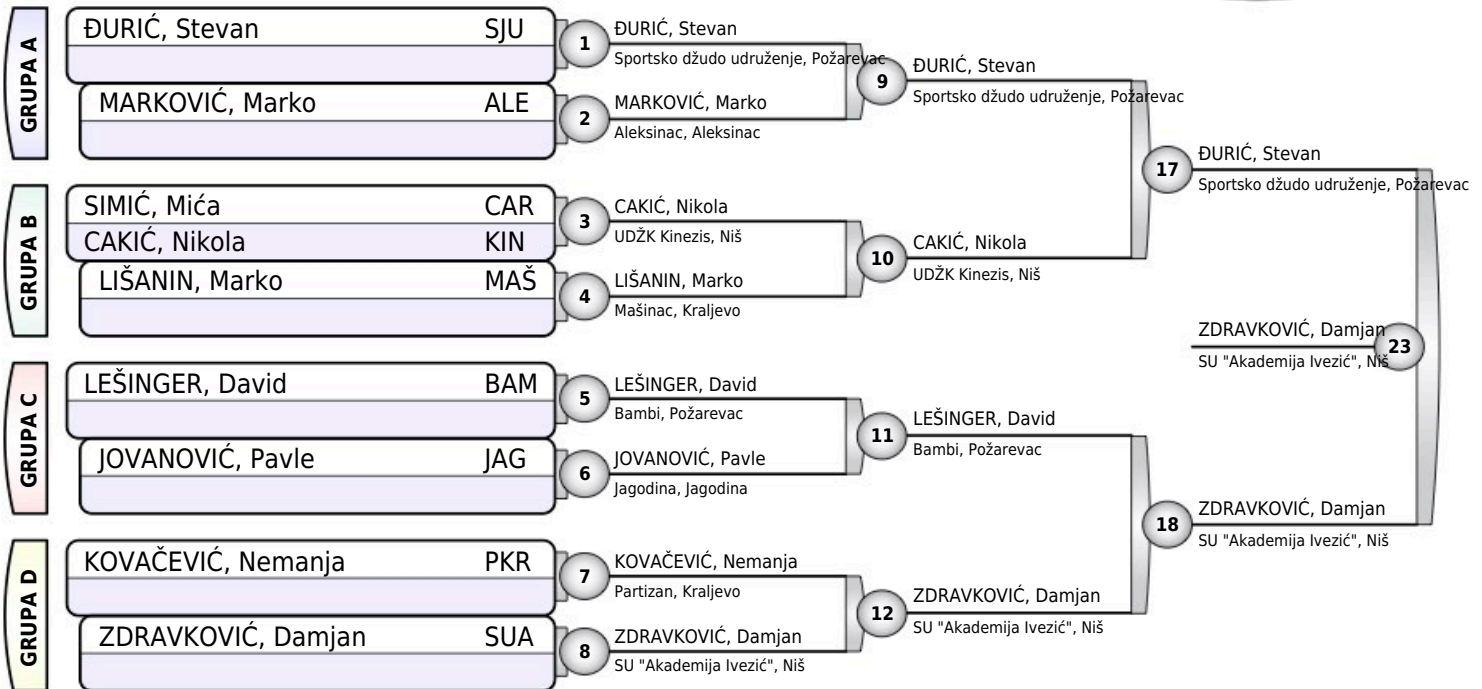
GRUPA A

ĐURIĆ, Stevan SJU

MARKOVIĆ, Marko ALE

GRUPA B

SIMIĆ, Mića CAR

CAKIĆ, Nikola KIN

LIŠANIN, Marko MAŠ

GRUPA C

LEŠINGER, David BAM

JOVANOVIĆ, Pavle JAG

GRUPA D

KOVAČEVIĆ, Nemanja PKR

ZDRAVKOVIĆ, Damjan SUA

1 ĐURIĆ, Stevan
Sportsko džudo udruženje, Požarevac

2 MARKOVIĆ, Marko
Aleksinac, Aleksinac

3 CAKIĆ, Nikola
UDŽK Kinezis, Niš

4 LIŠANIN, Marko
Mašinac, Kraljevo

5 LEŠINGER, David
Bambi, Požarevac

6 JOVANOVIĆ, Pavle
Jagodina, Jagodina

7 KOVAČEVIĆ, Nemanja
Partizan, Kraljevo

8 ZDRAVKOVIĆ, Damjan
SU "Akademija Ivezić", Niš

9 ĐURIĆ, Stevan
Sportsko džudo udruženje, Požarevac

10 CAKIĆ, Nikola
UDŽK Kinezis, Niš

11 LEŠINGER, David
Bambi, Požarevac

12 ZDRAVKOVIĆ, Damjan
SU "Akademija Ivezić", Niš

17 ĐURIĆ, Stevan
Sportsko džudo udruženje, Požarevac

18 ZDRAVKOVIĆ, Damjan
SU "Akademija Ivezić", Niš

23 ZDRAVKOVIĆ, Damjan
SU "Akademija Ivezić", Niš